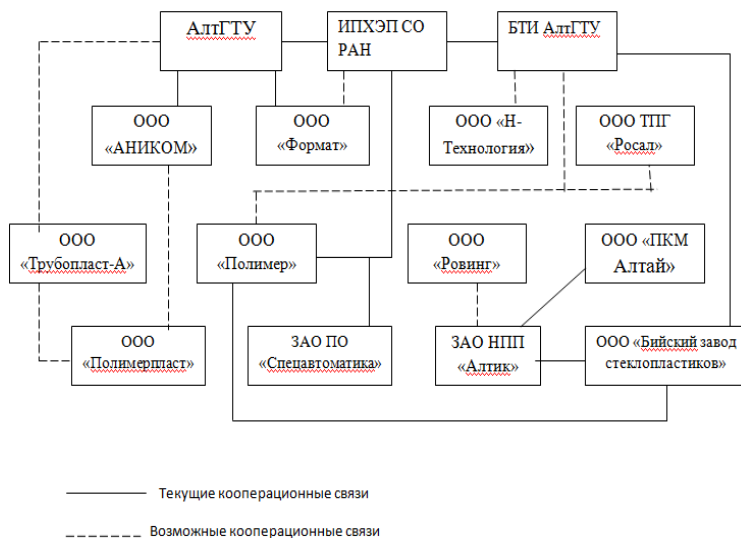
АлтГТУ

ИПХЭП СО РАН

БТИ АлтГТУ

ООО «АНИКОМ»

ООО «Формат»

ООО «Н-Технология»

ООО ТПГ «Росал»

ООО «Трубопласт-А»

ООО «Полимер»

ООО «Ровинг»

ООО «ПКМ Алтай»

ООО «Полимерпласт»

ЗАО ПО «Спецавтоматика»

ЗАО НПП «Алтик»

ООО «Бийский завод стеклопластиков»

Текущие кооперационные связи

Возможные кооперационные связи